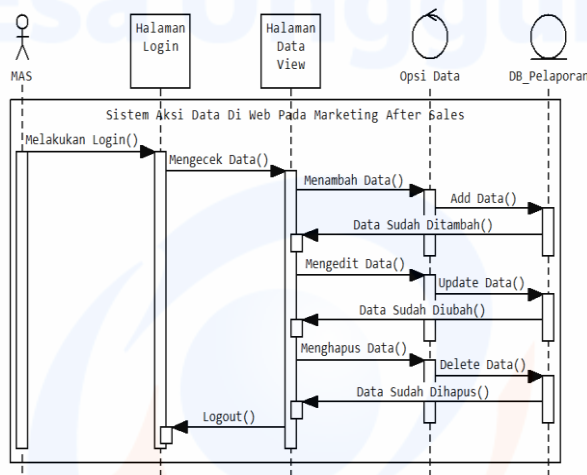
MAS

Halaman Login

Halaman Data View

Opsi Data

DB_Pelaporan

Sistem Aksi Data Di Web Pada Marketing After Sales

Melakukan Login()

Mengecek Data()

Menambah Data()

Add Data()

Data Sudah Ditambah()

Mengedit Data()

Update Data()

Data Sudah Diubah()

Menghapus Data()

Delete Data()

Data Sudah Dihapus()

Logout()